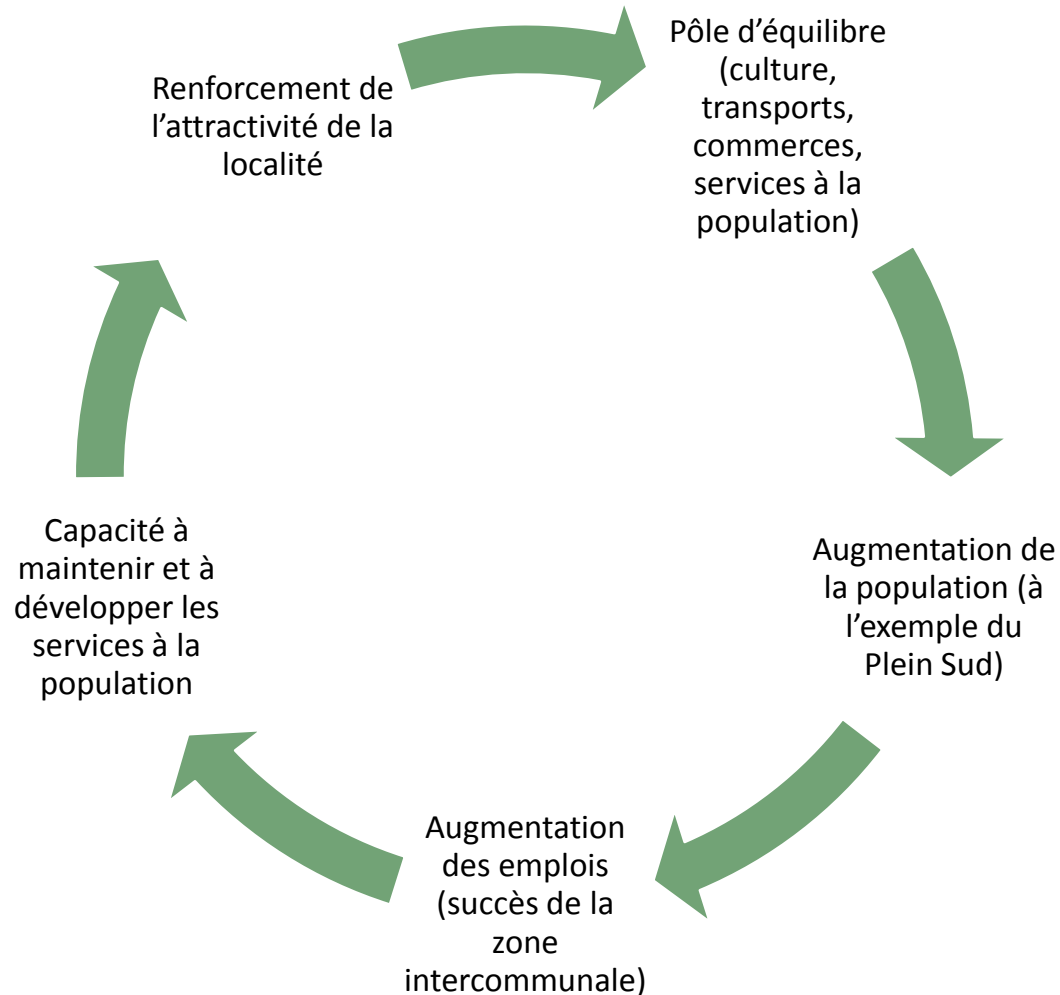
Pôle d’équilibre (culture, transports, commerces, services à la population)

Augmentation de la population (à l’exemple du Plein Sud)

Augmentation des emplois (succès de la zone intercommunale)

Capacité à maintenir et à développer les services à la population

Renforcement de l’attractivité de la localité